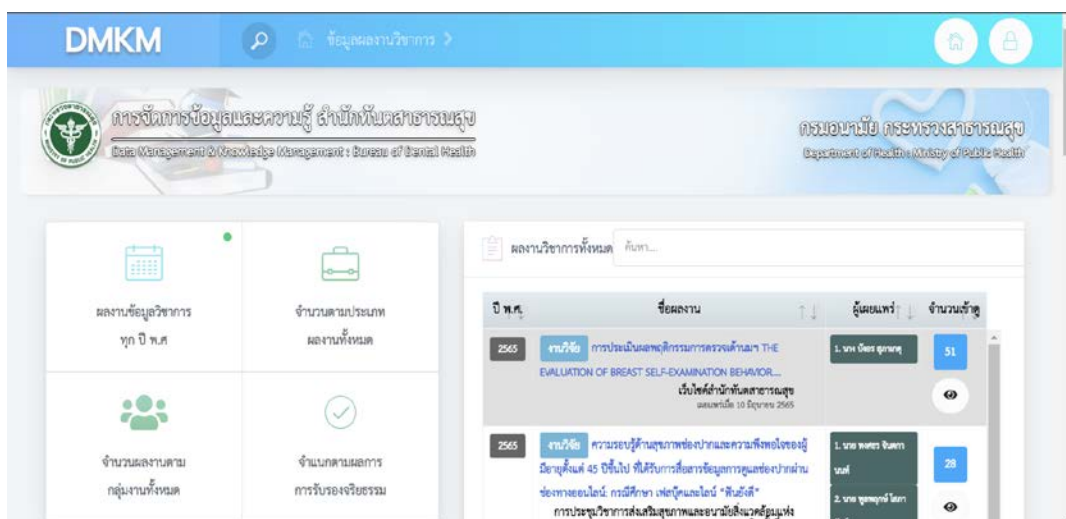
DMKM

ข้อมูลผลงานวิชาการ >

การจัดการข้อมูลและความรู้ สำนักทันตสาธารณสุข
Data Management & Knowledge Management : Bureau of Dental Health

กรมอนามัย กระทรวงสาธารณสุข
Department of Health : Ministry of Public Health

ผลงานข้อมูลวิชาการ ทุก ปี พ.ศ

จำนวนตามประเภท ผลงานทั้งหมด

จำนวนผลงานตาม กลุ่มงานทั้งหมด

จำแนกตามผลการ การรับรองจริยธรรม

ผลงานวิชาการทั้งหมด ค้นหา...

| ปี พ.ศ. | ชื่อผลงาน | ผู้เผยแพร่ | จำนวนเข้าดู |
|---|---|---|---|
| 2565 | งานวิจัย การประเมินผลพฤติกรรมการตรวจเต้านมฯ THE EVALUATION OF BREAST SELF-EXAMINATION BEHAVIOR... เว็บไซต์สำนักทันตสาธารณสุข เผยแพร่เมื่อ 10 มิถุนายน 2565 | 1. นาง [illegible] | 51 |
| 2565 | งานวิจัย ความรอบรู้ด้านสุขภาพช่องปากและความพึงพอใจของผู้มีอายุตั้งแต่ 45 ปีขึ้นไป ที่ได้รับการสื่อสารข้อมูลการดูแลช่องปากผ่านช่องทางออนไลน์: กรณีศึกษา เฟซบุ๊คและไลน์ "ฟันยังดี" การประชุมวิชาการส่งเสริมสุขภาพและอนามัยสิ่งแวดล้อมแห่ง | 1. นาย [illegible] 2. นาย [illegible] | 28 |